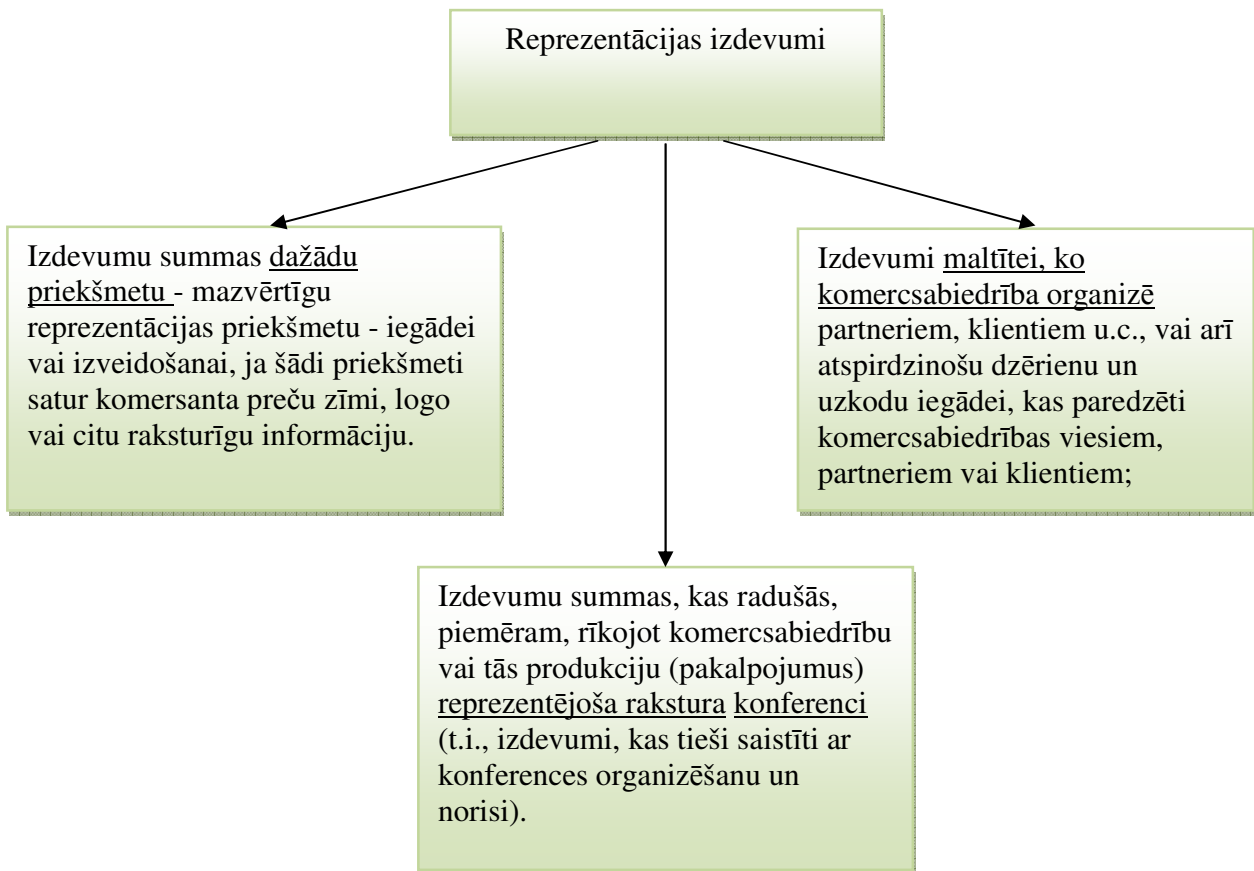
Reprezentācijas izdevumi

Izdevumu summas dažādu priekšmetu - mazvērtīgu reprezentācijas priekšmetu - iegādei vai izveidošanai, ja šādi priekšmeti satur komersanta preču zīmi, logo vai citu raksturīgu informāciju.

Izdevumi maltītei, ko komercsabiedrība organizē partneriem, klientiem u.c., vai arī atspirdzinošu dzērienu un uzkodu iegādei, kas paredzēti komercsabiedrības viesiem, partneriem vai klientiem;

Izdevumu summas, kas radušās, piemēram, rīkojot komercsabiedrību vai tās produkciju (pakalpojumus) reprezentējoša rakstura konferenci (t.i., izdevumi, kas tieši saistīti ar konferences organizēšanu un norisi).